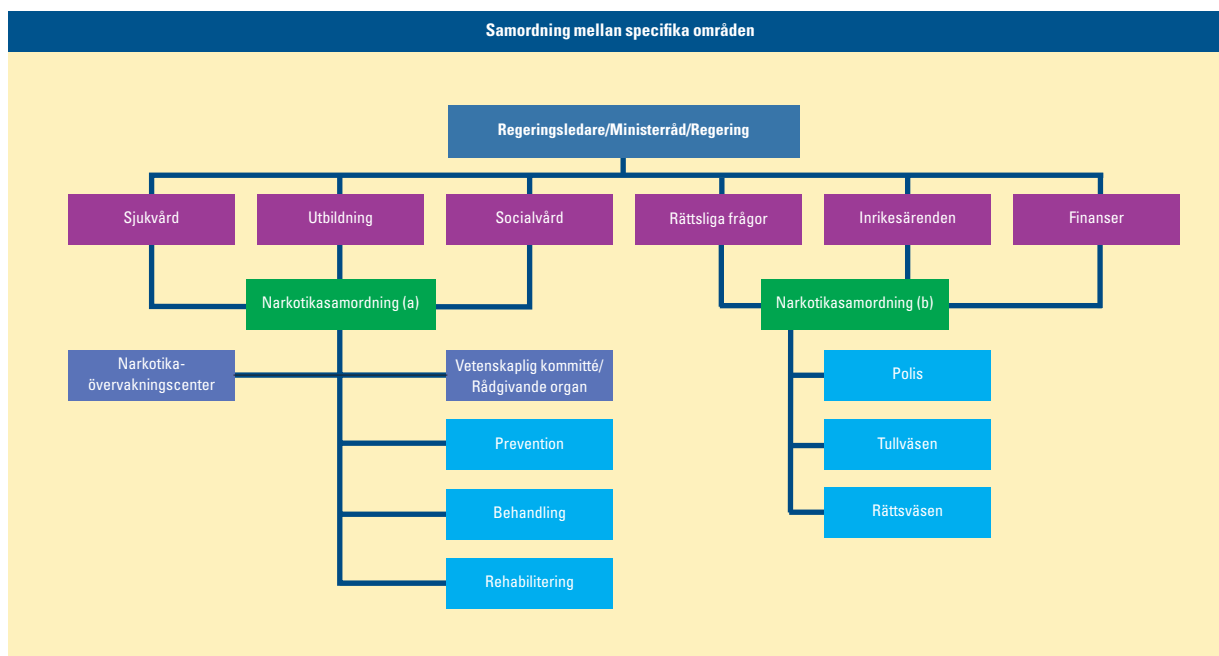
Samordning mellan specifika områden

Regeringsledare/Ministerråd/Regering

Sjukvård

Utbildning

Socialvård

Rättsliga frågor

Inrikesärenden

Finanser

Narkotikasamordning (a)

Narkotikasamordning (b)

Narkotika-övervakningscenter

Vetenskaplig kommitté/ Rådgivande organ

Prevention

Behandling

Rehabilitering

Polis

Tullväsen

Rättsväsen